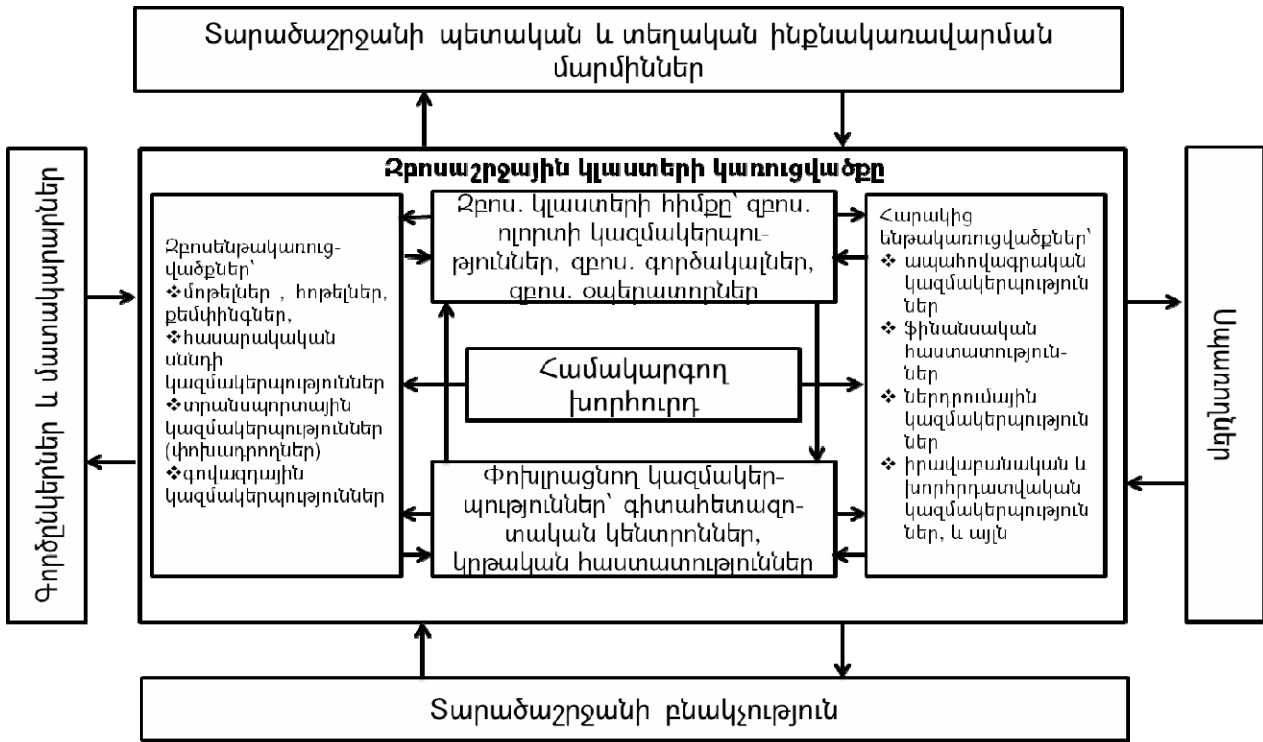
Տարածաշրջանի պետական և տեղական ինքնակառավարման մարմիններ

Զբոսաշրջային կլաստերի կառուցվածքը

Գործընկերներ և մատակարարներ

Զբոսնենթակառուցվածքներ՝
❖մոթելներ , հոթելներ, քեմփինգներ,
❖հասարակական սննդի կազմակերպություններ
❖տրանսպորտային կազմակերպություններ (փոխադրողներ)
❖զվարճային կազմակերպություններ

Զբոս. կլաստերի հիմքը՝ զբոս. ոլորտի կազմակերպություններ, զբոս. գործակալներ, զբոս. օպերատորներ

Համակարգող խորհուրդ

Փոխլրացնող կազմակերպություններ՝ գիտահետազոտական կենտրոններ, կրթական հաստատություններ

Հարակից ենթակառուցվածքներ՝
❖ ապահովագրական կազմակերպություններ
❖ ֆինանսական հաստատություններ
❖ ներդրումային կազմակերպություններ
❖ իրավաբանական և խորհրդատվական կազմակերպություններ, և այլն

Սպառողներ

Տարածաշրջանի բնակչություն